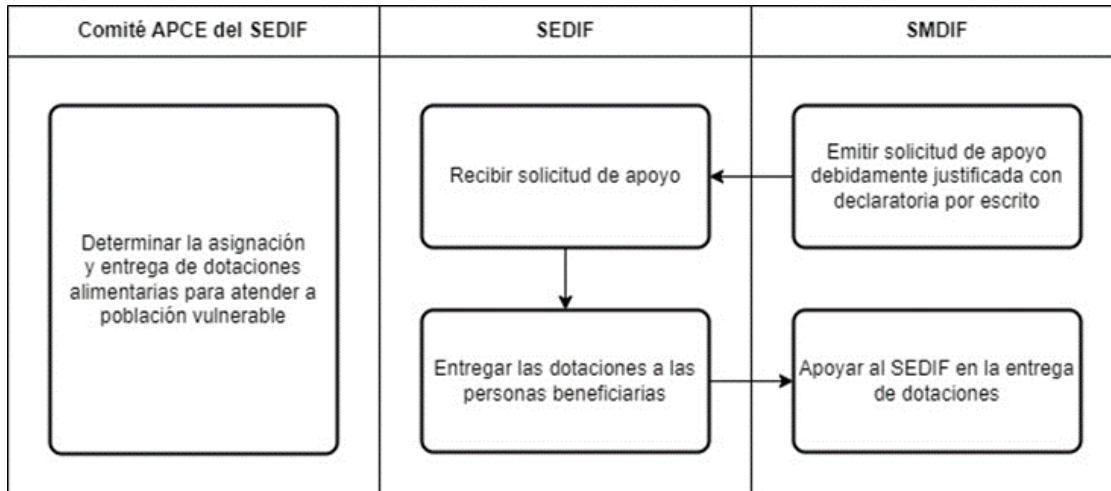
| Comité APCE del SEDIF | SEDIF | SMDIF |
|---|---|---|
| Determinar la asignación y entrega de dotaciones alimentarias para atender a población vulnerable | Recibir solicitud de apoyo | Emitir solicitud de apoyo debidamente justificada con declaratoria por escrito |
| | Entregar las dotaciones a las personas beneficiarias | Apoyar al SEDIF en la entrega de dotaciones |